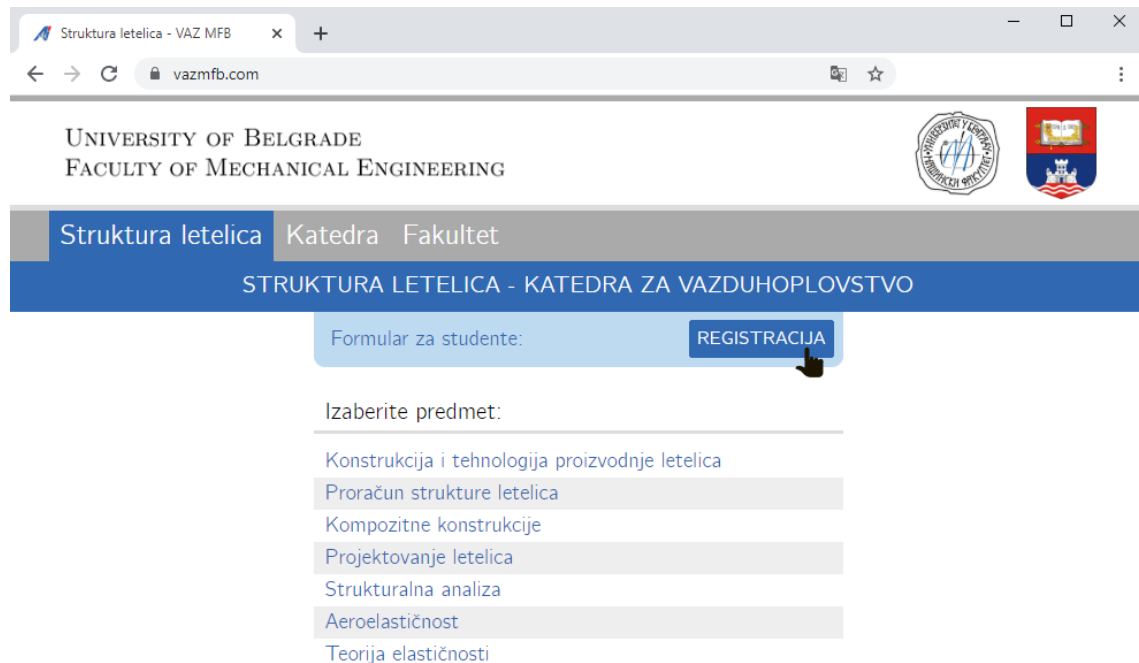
Struktura letelica - VAZ MFB ×
+

vazmfb.com

University of Belgrade
Faculty of Mechanical Engineering

Struktura letelica Katedra Fakultet

STRUKTURA LETELICA - KATEDRA ZA VAZDUHOPLOVSTVO

Formular za studente: REGISTRACIJA

Izaberite predmet:

Konstrukcija i tehnologija proizvodnje letelica
Proračun strukture letelica
Kompozitne konstrukcije
Projektovanje letelica
Strukturalna analiza
Aeroelastičnost
Teorija elastičnosti